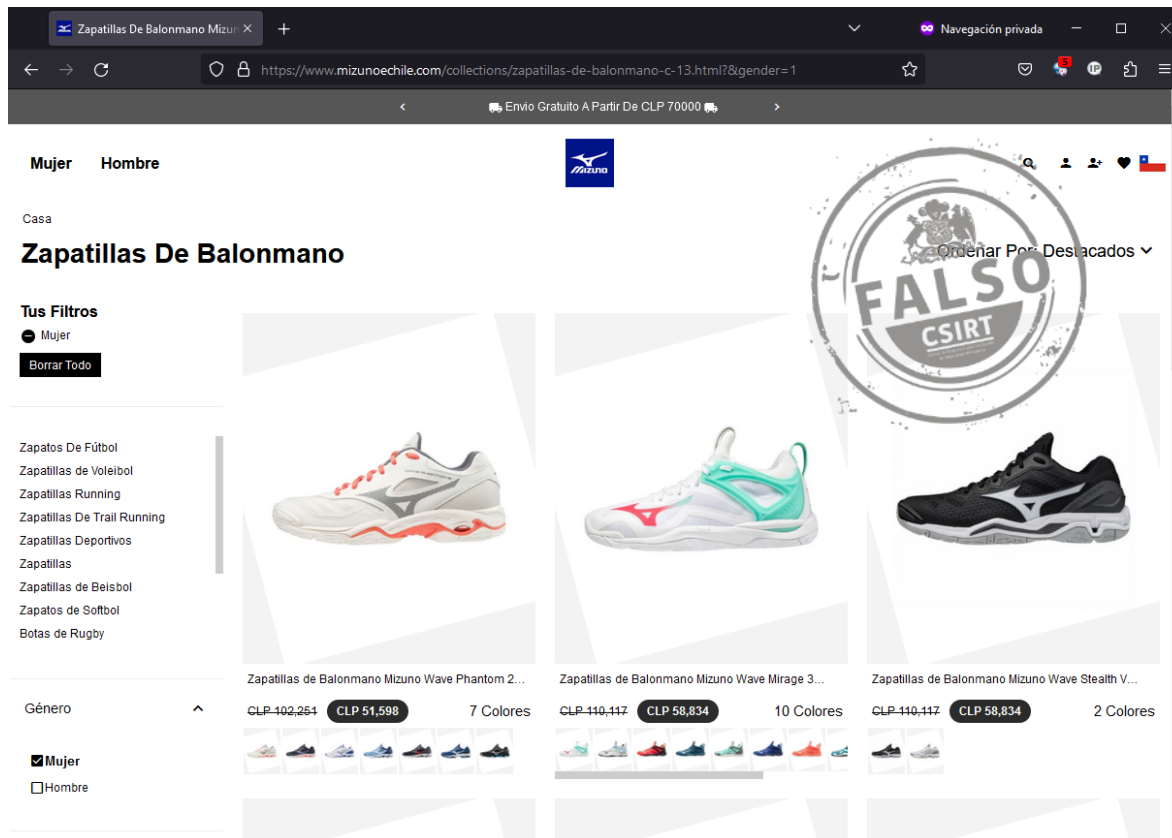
Zapatillas De Balonmano Mizun ×
+
Navegación privada
https://www.mizunoechile.com/collections/zapatillas-de-balonmano-c-13.html?&gender=1
5
‹ Envio Gratuito A Partir De CLP 70000 ›
Mujer Hombre
MIZUNO
Casa
Zapatillas De Balonmano
Ordenar Por: Destacados
FALSO
CSIRT
Tus Filtros
Mujer
Borrar Todo
Zapatos De Fútbol
Zapatillas de Voleibol
Zapatillas Running
Zapatillas De Trail Running
Zapatillas Deportivos
Zapatillas
Zapatillas de Beisbol
Zapatos de Softbol
Botas de Rugby
Género
Mujer
Hombre
Zapatillas de Balonmano Mizuno Wave Phantom 2...
~~CLP 102,251~~ CLP 51,598 7 Colores
Zapatillas de Balonmano Mizuno Wave Mirage 3...
~~CLP 110,117~~ CLP 58,834 10 Colores
Zapatillas de Balonmano Mizuno Wave Stealth V...
~~CLP 110,117~~ CLP 58,834 2 Colores